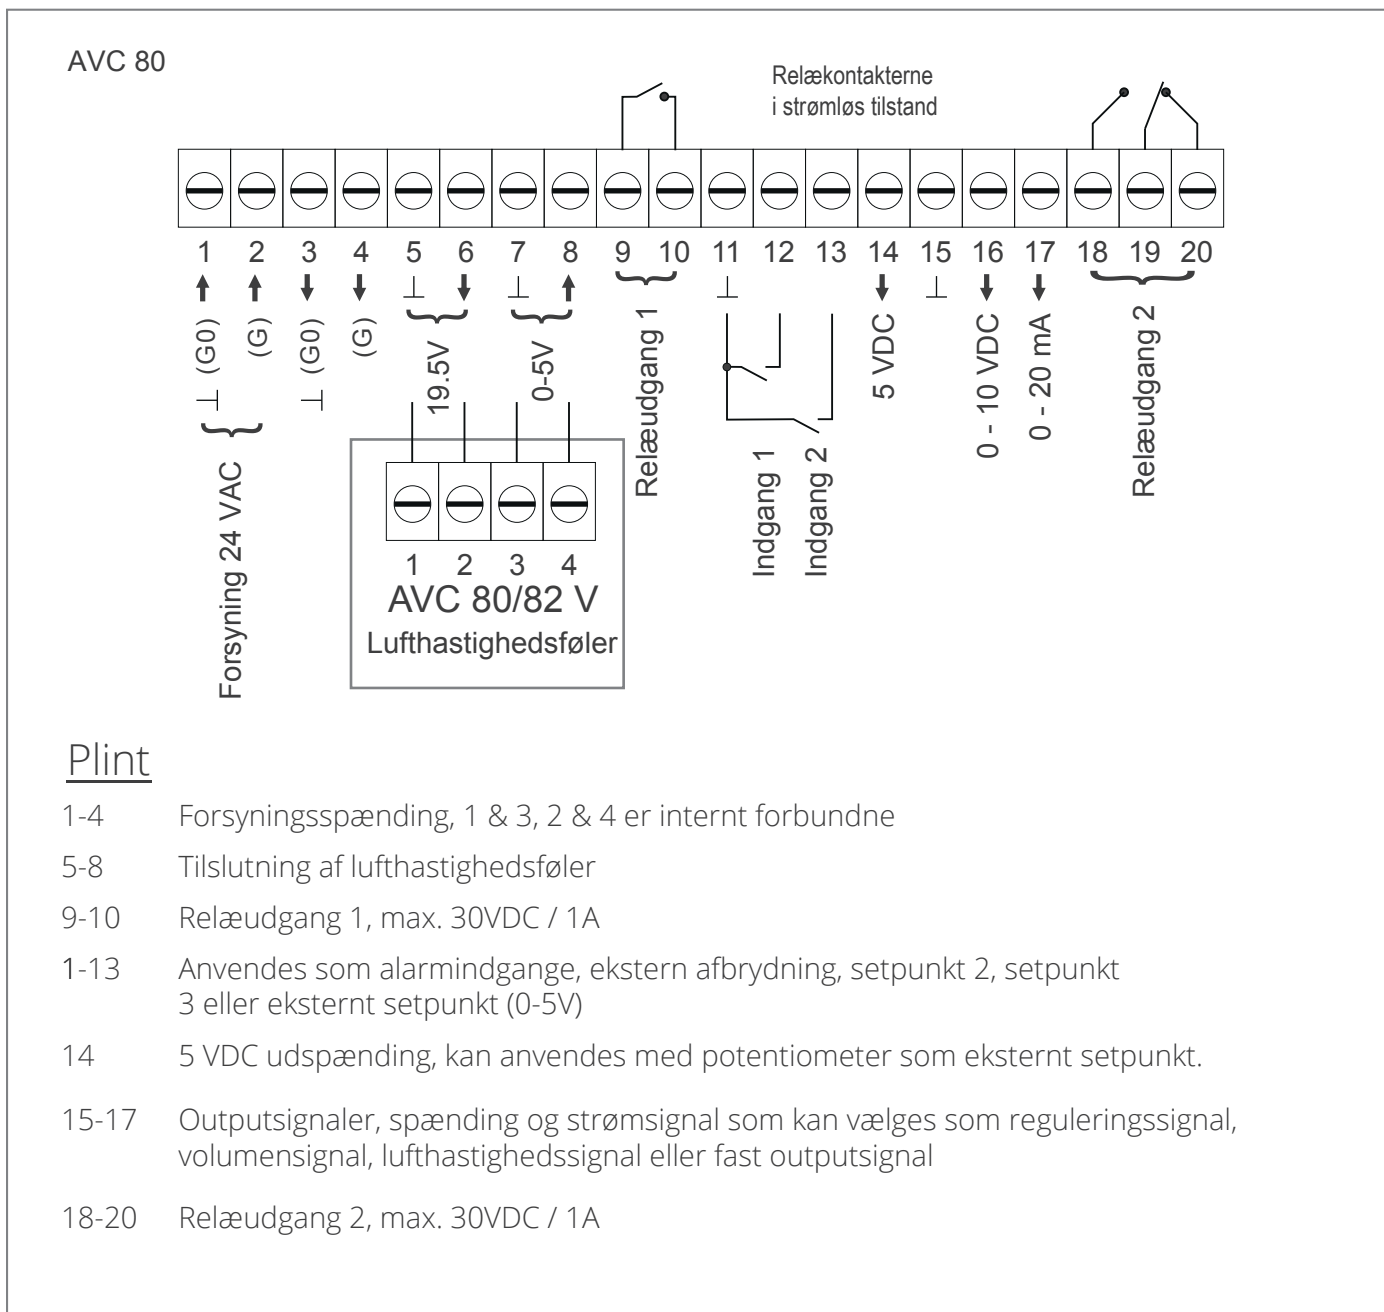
AVC 80

Relækontakterne i strømløs tilstand

1 2 3 4 5 6 7 8 9 10 11 12 13 14 15 16 17 18 19 20

$\perp$ (G0) (G) $\perp$ (G0) (G)

Forsyning 24 VAC

$\perp$ 19.5V $\perp$ 0-5V

Relæudgang 1

$\perp$

Indgang 1 Indgang 2

5 VDC $\perp$ 0 - 10 VDC 0 - 20 mA

Relæudgang 2

1 2 3 4
AVC 80/82 V
Lufthastighedsføler

Plint

1-4 Forsyningsspænding, 1 & 3, 2 & 4 er internt forbundne

5-8 Tilslutning af lufthastighedsføler

9-10 Relæudgang 1, max. 30VDC / 1A

1-13 Anvendes som alarmindgange, ekstern afbrydning, setpunkt 2, setpunkt 3 eller eksternt setpunkt (0-5V)

14 5 VDC udspænding, kan anvendes med potentiometer som eksternt setpunkt.

15-17 Outputsignaler, spænding og strømsignal som kan vælges som reguleringssignal, volumensignal, lufthastighedssignal eller fast outputsignal

18-20 Relæudgang 2, max. 30VDC / 1A